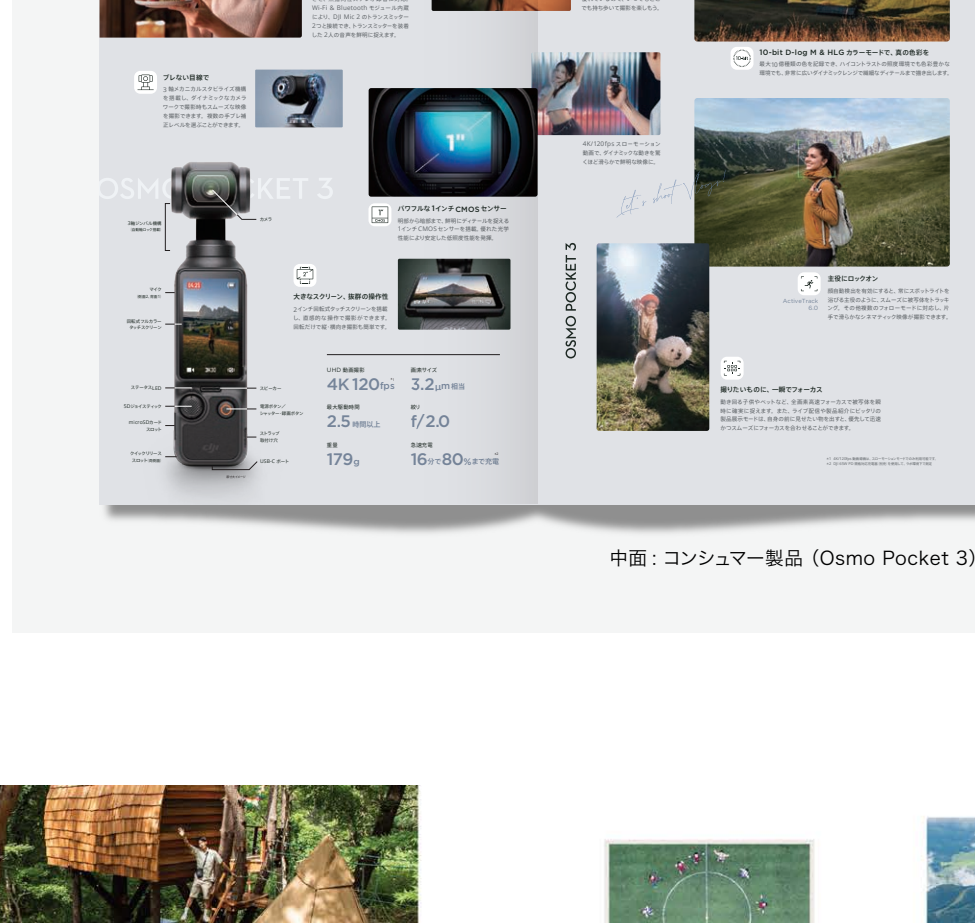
Wi-Fi & Bluetooth モジュール内蔵により、DJI Mic 2 のトランスミッター2つと接続でき、トランスミッターを装着した2人の音声を鮮明に捉えます。

でも持ち歩いて撮影を楽しもう。

10-bit D-log M & HLG カラーモードで、真の色彩を

ブレない目線で

3軸メカニカルスタビライズ機構を搭載し、ダイナミックなカメラワークで撮影時もスムーズな映像を撮影できます。

OSMO POCKET 3

1"

パワフルな1インチ CMOS センサー

4K/120fps スローモーション

Let's shoot

OSMO POCKET 3

カメラ

3軸ジンバル搭載

マイク

回転式フルカラータッチスクリーン

大きなスクリーン、抜群の操作性

2インチ回転式タッチスクリーンを搭載し、直感的な操作で撮影ができます。回転だけで縦・横向き撮影も簡単です。

主役にロックオン

ActiveTrack 6.0

ステータスLED

5Dジョイスティック

microSDカードスロット

クイックリリーススロット

スピーカー

電源ボタン／シャッター・録画ボタン

ストラップ取付穴

USB-C ポート

| UHD 動画撮影 | 画素サイズ |
|---|---|
| 4K 120fps | 3.2μm相当 |
| 最大駆動時間 | 絞り |
| 2.5時間以上 | f/2.0 |
| 重量 | 急速充電 |
| 179g | 16分で80%まで充電 |

撮りたいものに、一瞬でフォーカス

中面：コンシュマー製品（Osmo Pocket 3）